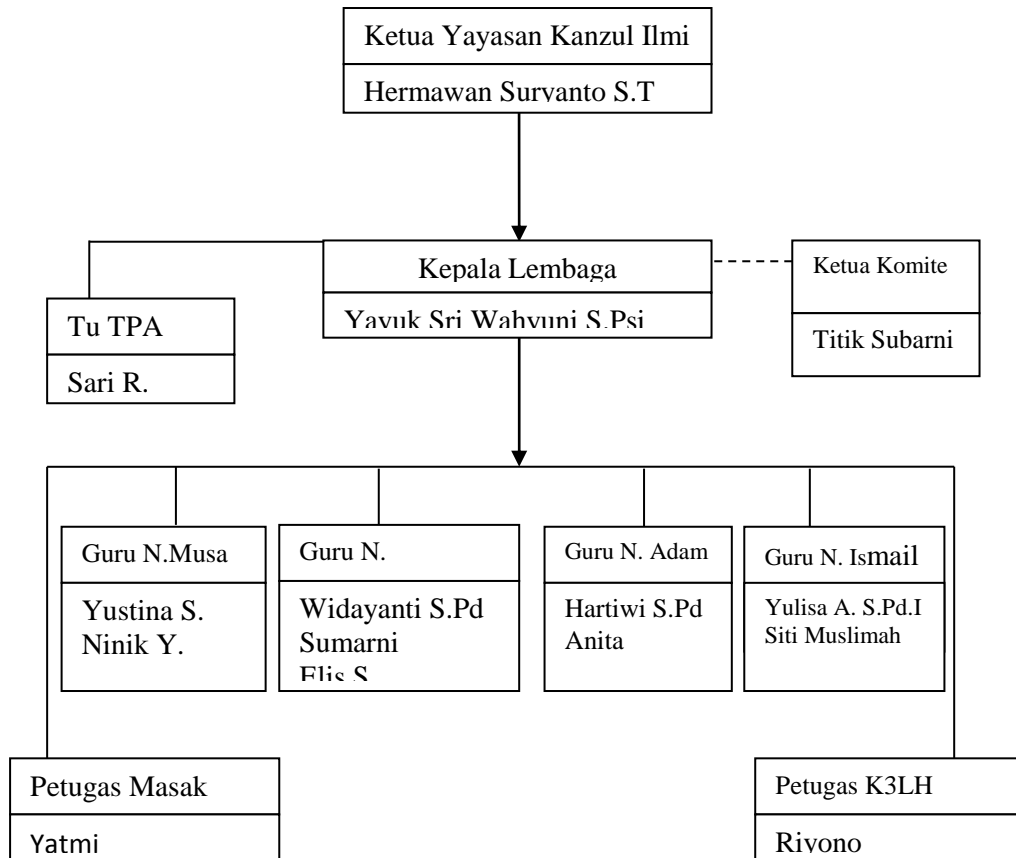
Ketua Yayasan Kanzul Ilmi
Hermawan Survanto S.T

Kepala Lembaga
Yayuk Sri Wahyuni S.Psi

Tu TPA
Sari R.

Ketua Komite
Titik Subarni

Guru N.Musa
Yustina S.
Ninik Y.

Guru N.
Widayanti S.Pd
Sumarni
Elis S.

Guru N. Adam
Hartiwi S.Pd
Anita

Guru N. Ismail
Yulisa A. S.Pd.I
Siti Muslimah

Petugas Masak
Yatmi

Petugas K3LH
Riyono